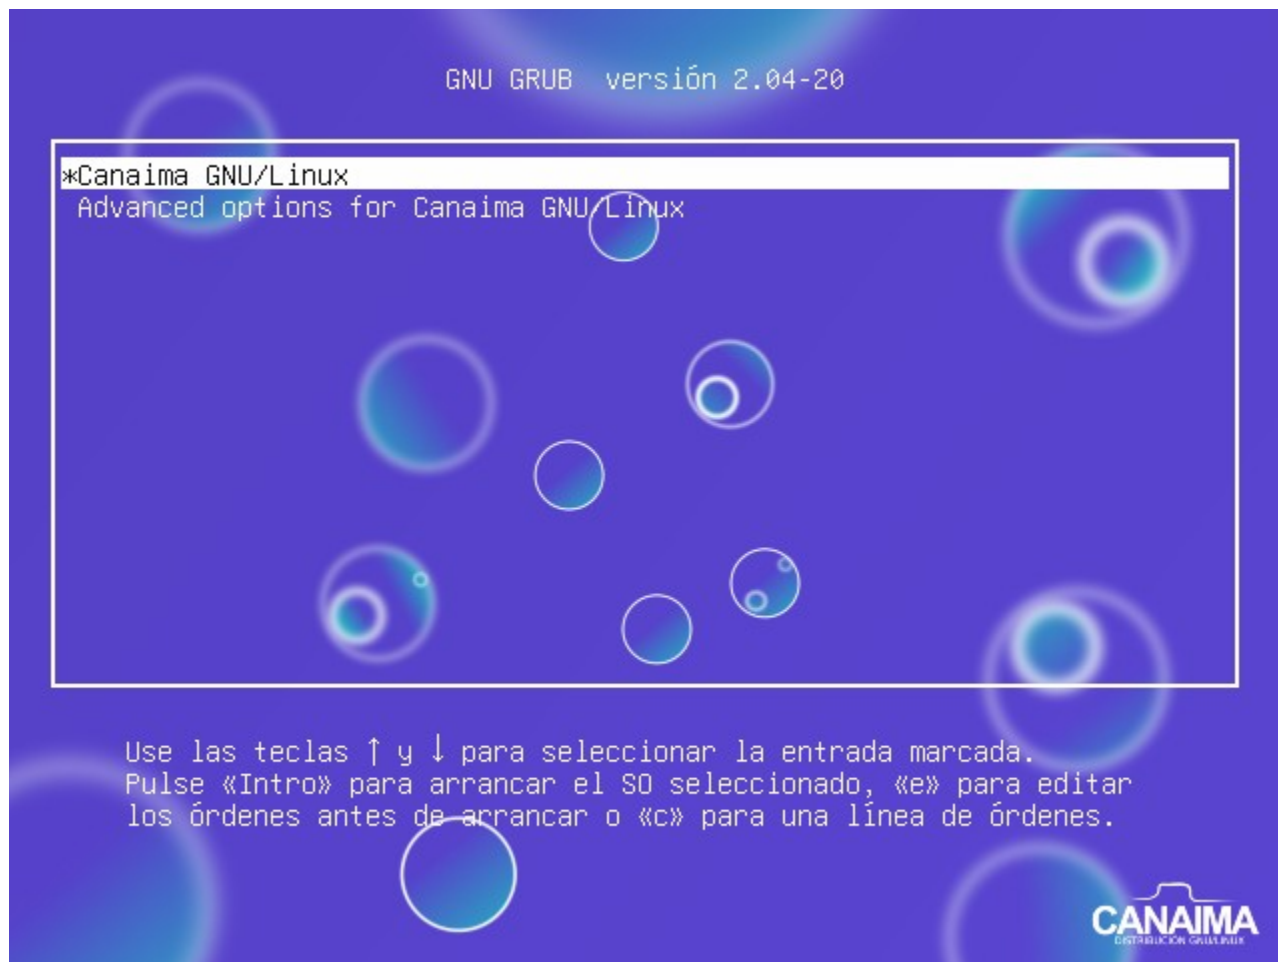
GNU GRUB  versión 2.04-20

*Canaima GNU/Linux
Advanced options for Canaima GNU/Linux

Use las teclas ↑ y ↓ para seleccionar la entrada marcada.
Pulse «Intro» para arrancar el SO seleccionado, «e» para editar los órdenes antes de arrancar o «c» para una línea de órdenes.

CANAIMA
DISTRIBUCIÓN GNU/LINUX